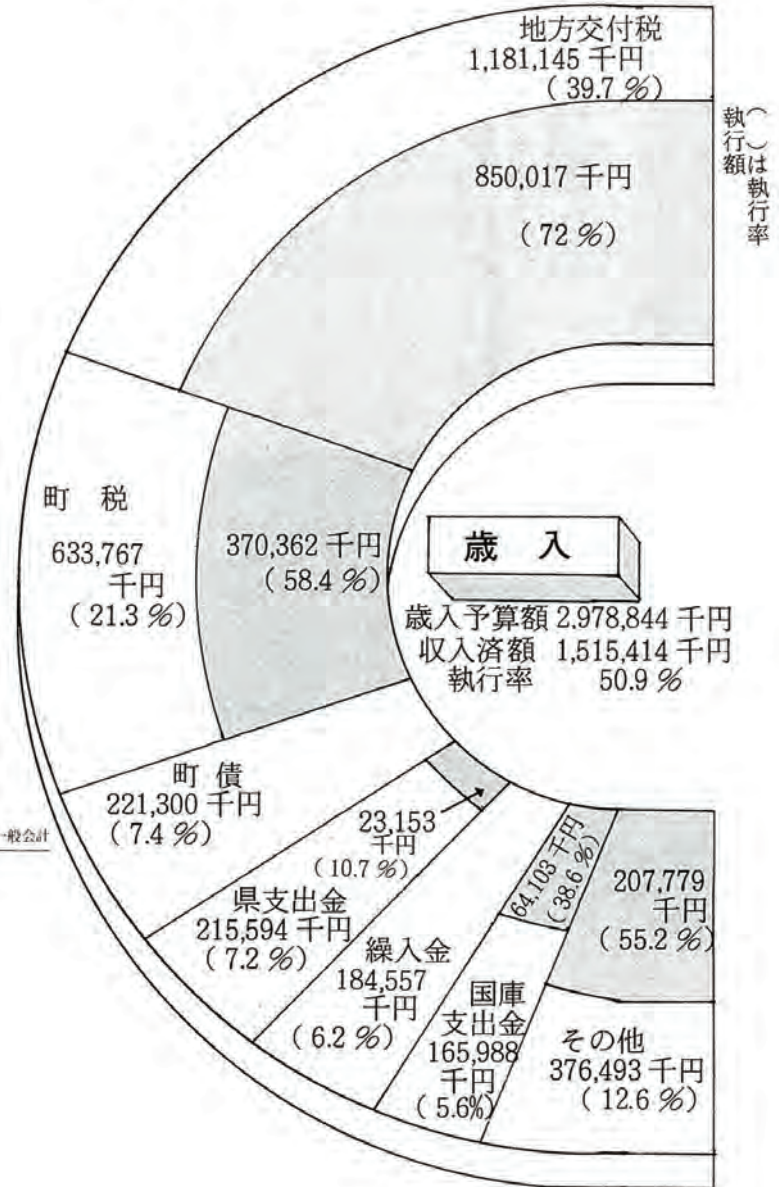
地方交付税
1,181,145 千円
( 39.7 %)

執行額(　)は執行率

850,017 千円
( 72 %)

町　税
633,767 千円
( 21.3 %)

370,362 千円
( 58.4 %)

歳　入

歳入予算額 2,978,844 千円
収入済額 1,515,414 千円
執行率 50.9 %

町 債
221,300 千円
( 7.4 %)

一般会計

23,153 千円
( 10.7 %)

64,103 千円
( 38.6 %)

207,779 千円
( 55.2 %)

県支出金
215,594 千円
( 7.2 %)

繰入金
184,557 千円
( 6.2 %)

国庫支出金
165,988 千円
( 5.6%)

その他
376,493 千円
( 12.6 %)